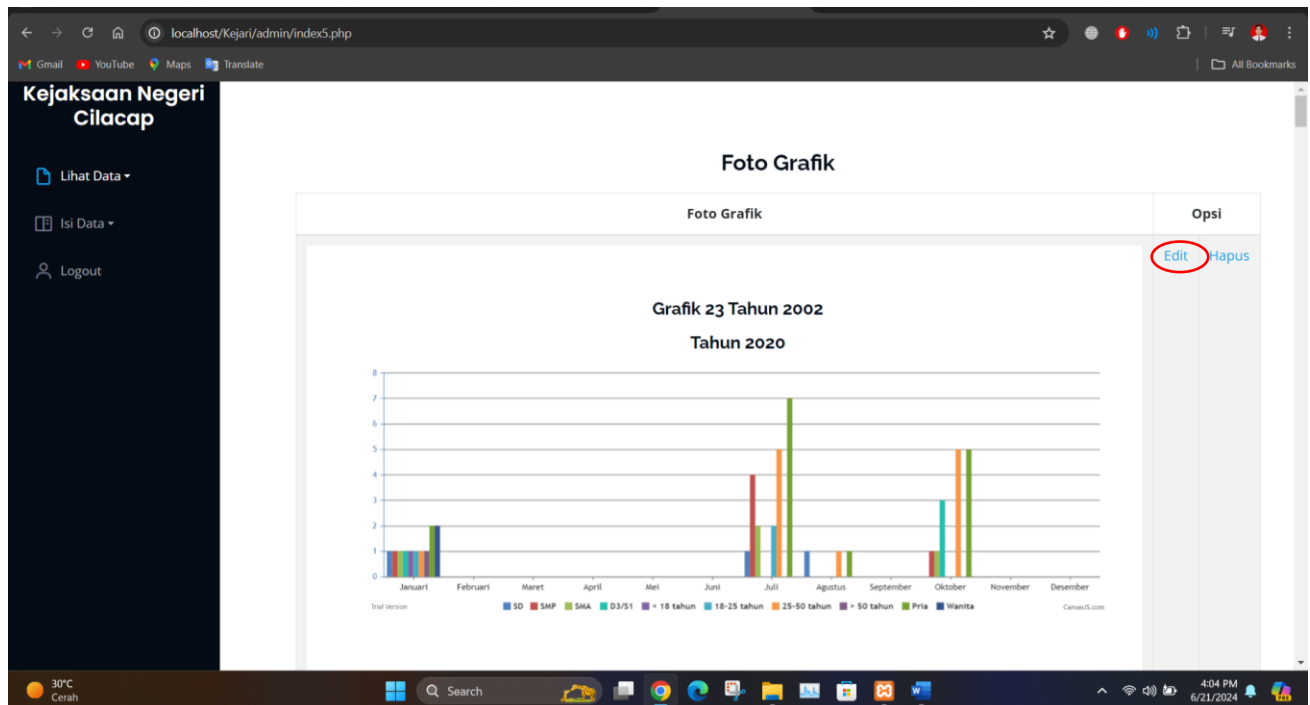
localhost/Kejari/admin/index5.php

Gmail YouTube Maps Translate All Bookmarks

Kejaksaan Negeri Cilacap

Lihat Data

Isi Data

Logout

Foto Grafik

| Foto Grafik | Opsi |
|---|---|
| | Edit Hapus |

Grafik 23 Tahun 2002

Tahun 2020

8
7
6
5
4
3
2
1
0

Januari Februari Maret April Mei Juni Juli Agustus September Oktober November Desember

Trial Version

SD SMP SMA D3/S1 < 18 tahun 18-25 tahun 25-50 tahun > 50 tahun Pria Wanita

CanvasJS.com

30°C Cerah

Search

4:04 PM 6/21/2024